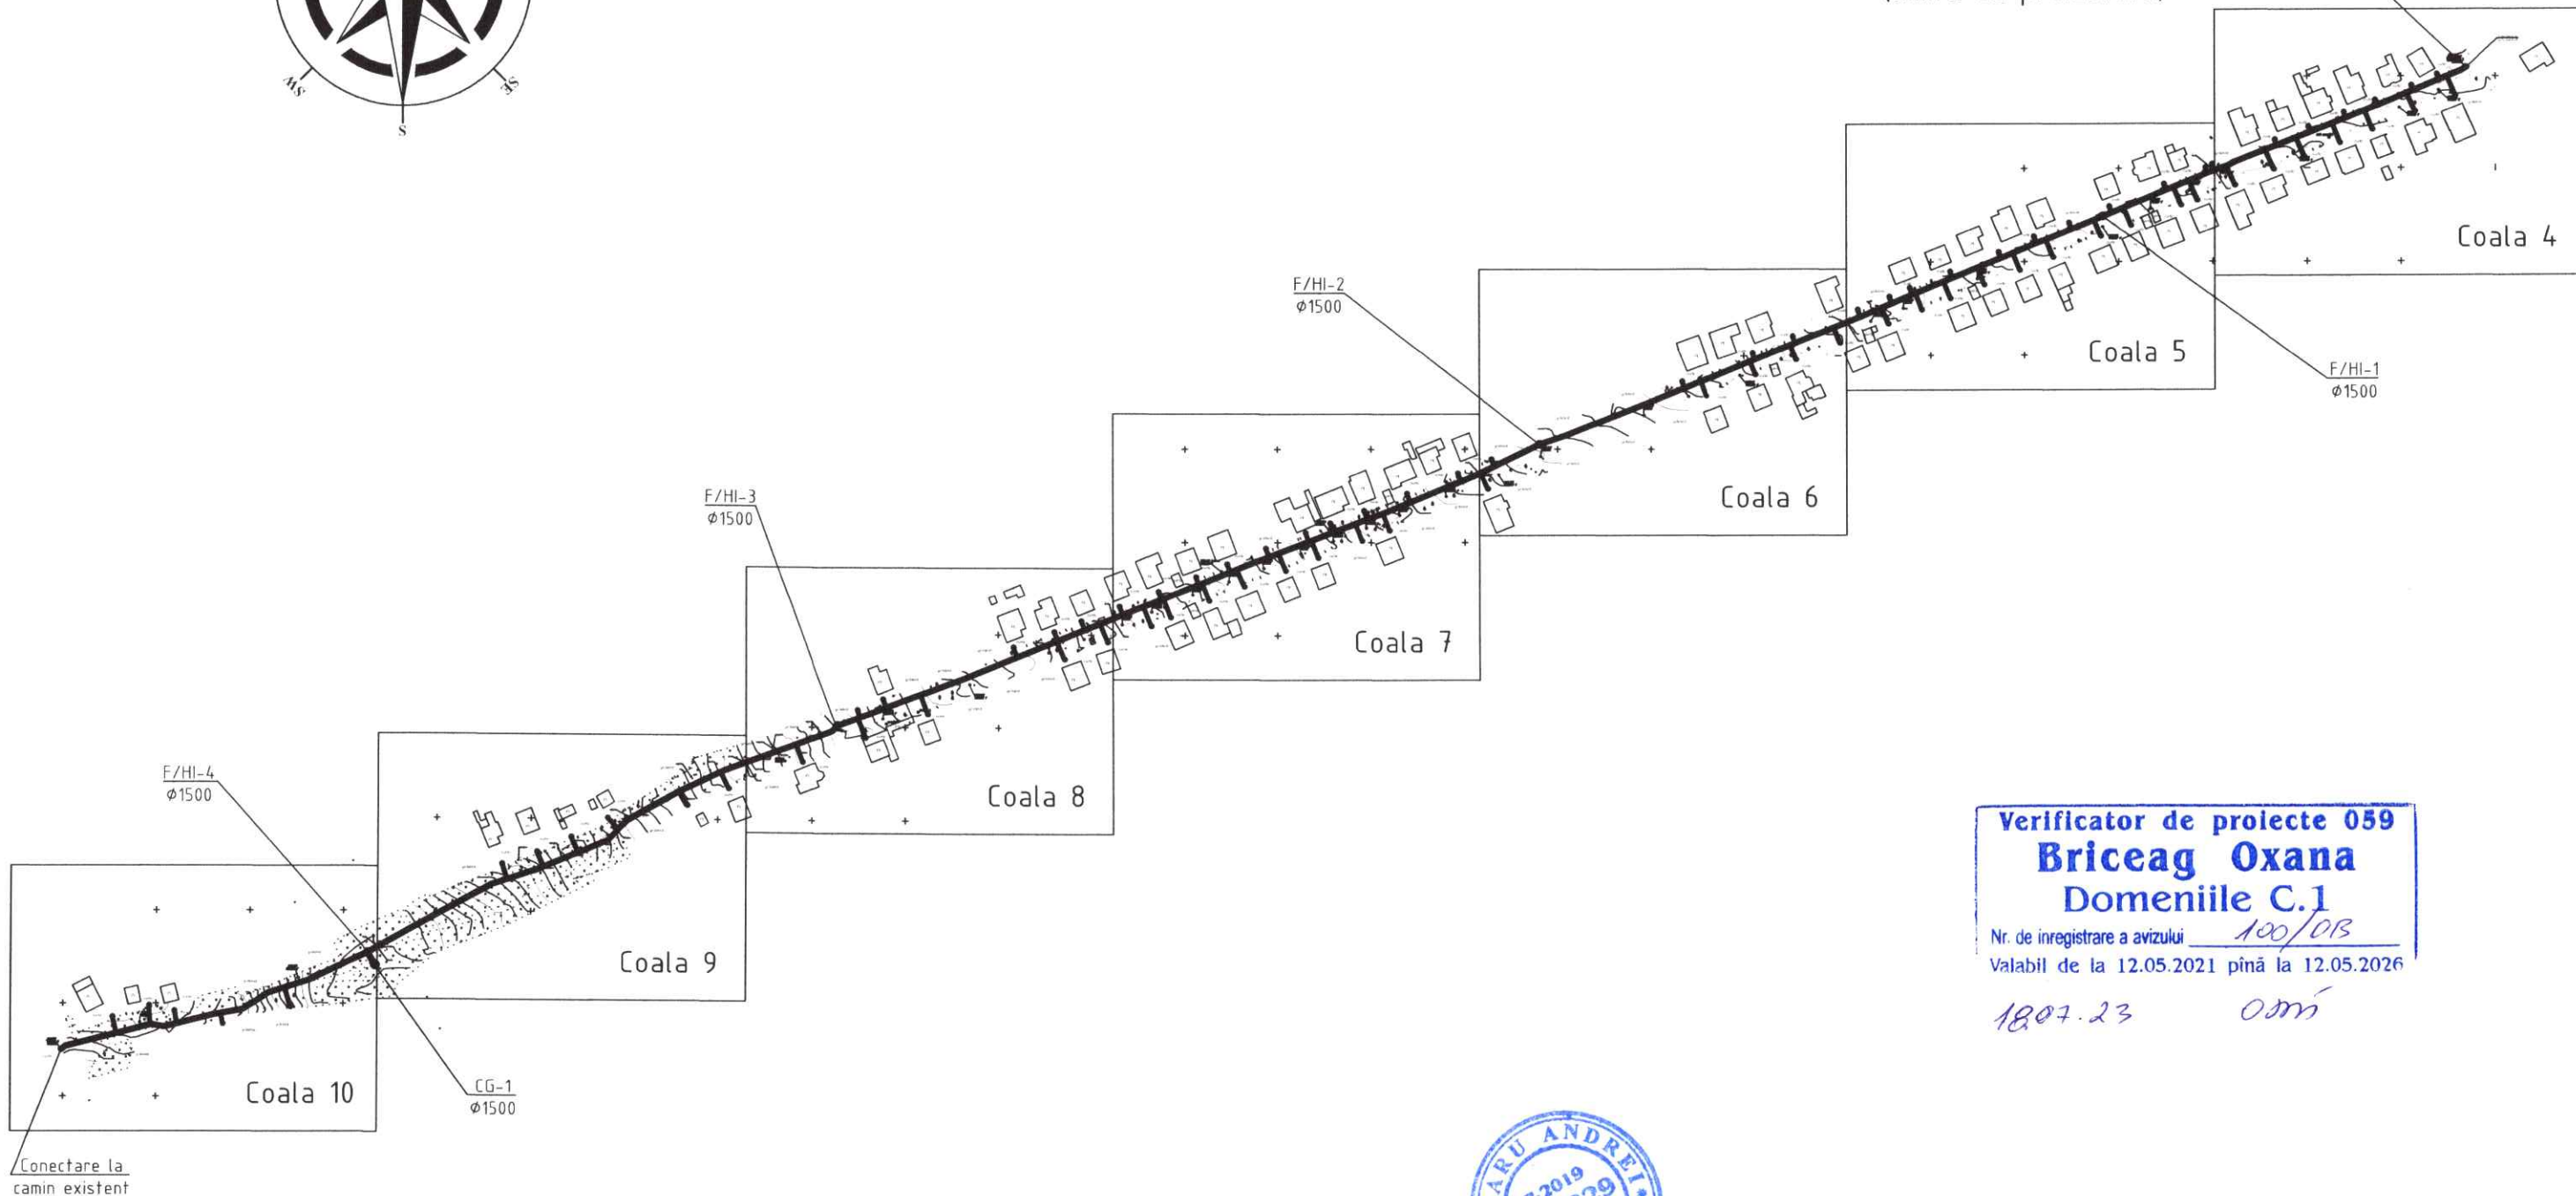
SW
SE
S

Coala 4

F/HI-2
Ø1500

Coala 5

F/HI-1
Ø1500

Coala 6

F/HI-3
Ø1500

Coala 7

Coala 8

F/HI-4
Ø1500

Coala 9

Coala 10

CG-1
Ø1500

Conectare la
camin existent

Verificator de proiecte 059
Briceag Oxana
Domeniile C.1
Nr. de inregistrare a avizului 100/013
Valabil de la 12.05.2021 pînă la 12.05.2026
18.07.23 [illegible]

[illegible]RU ANDREI
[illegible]2019
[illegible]